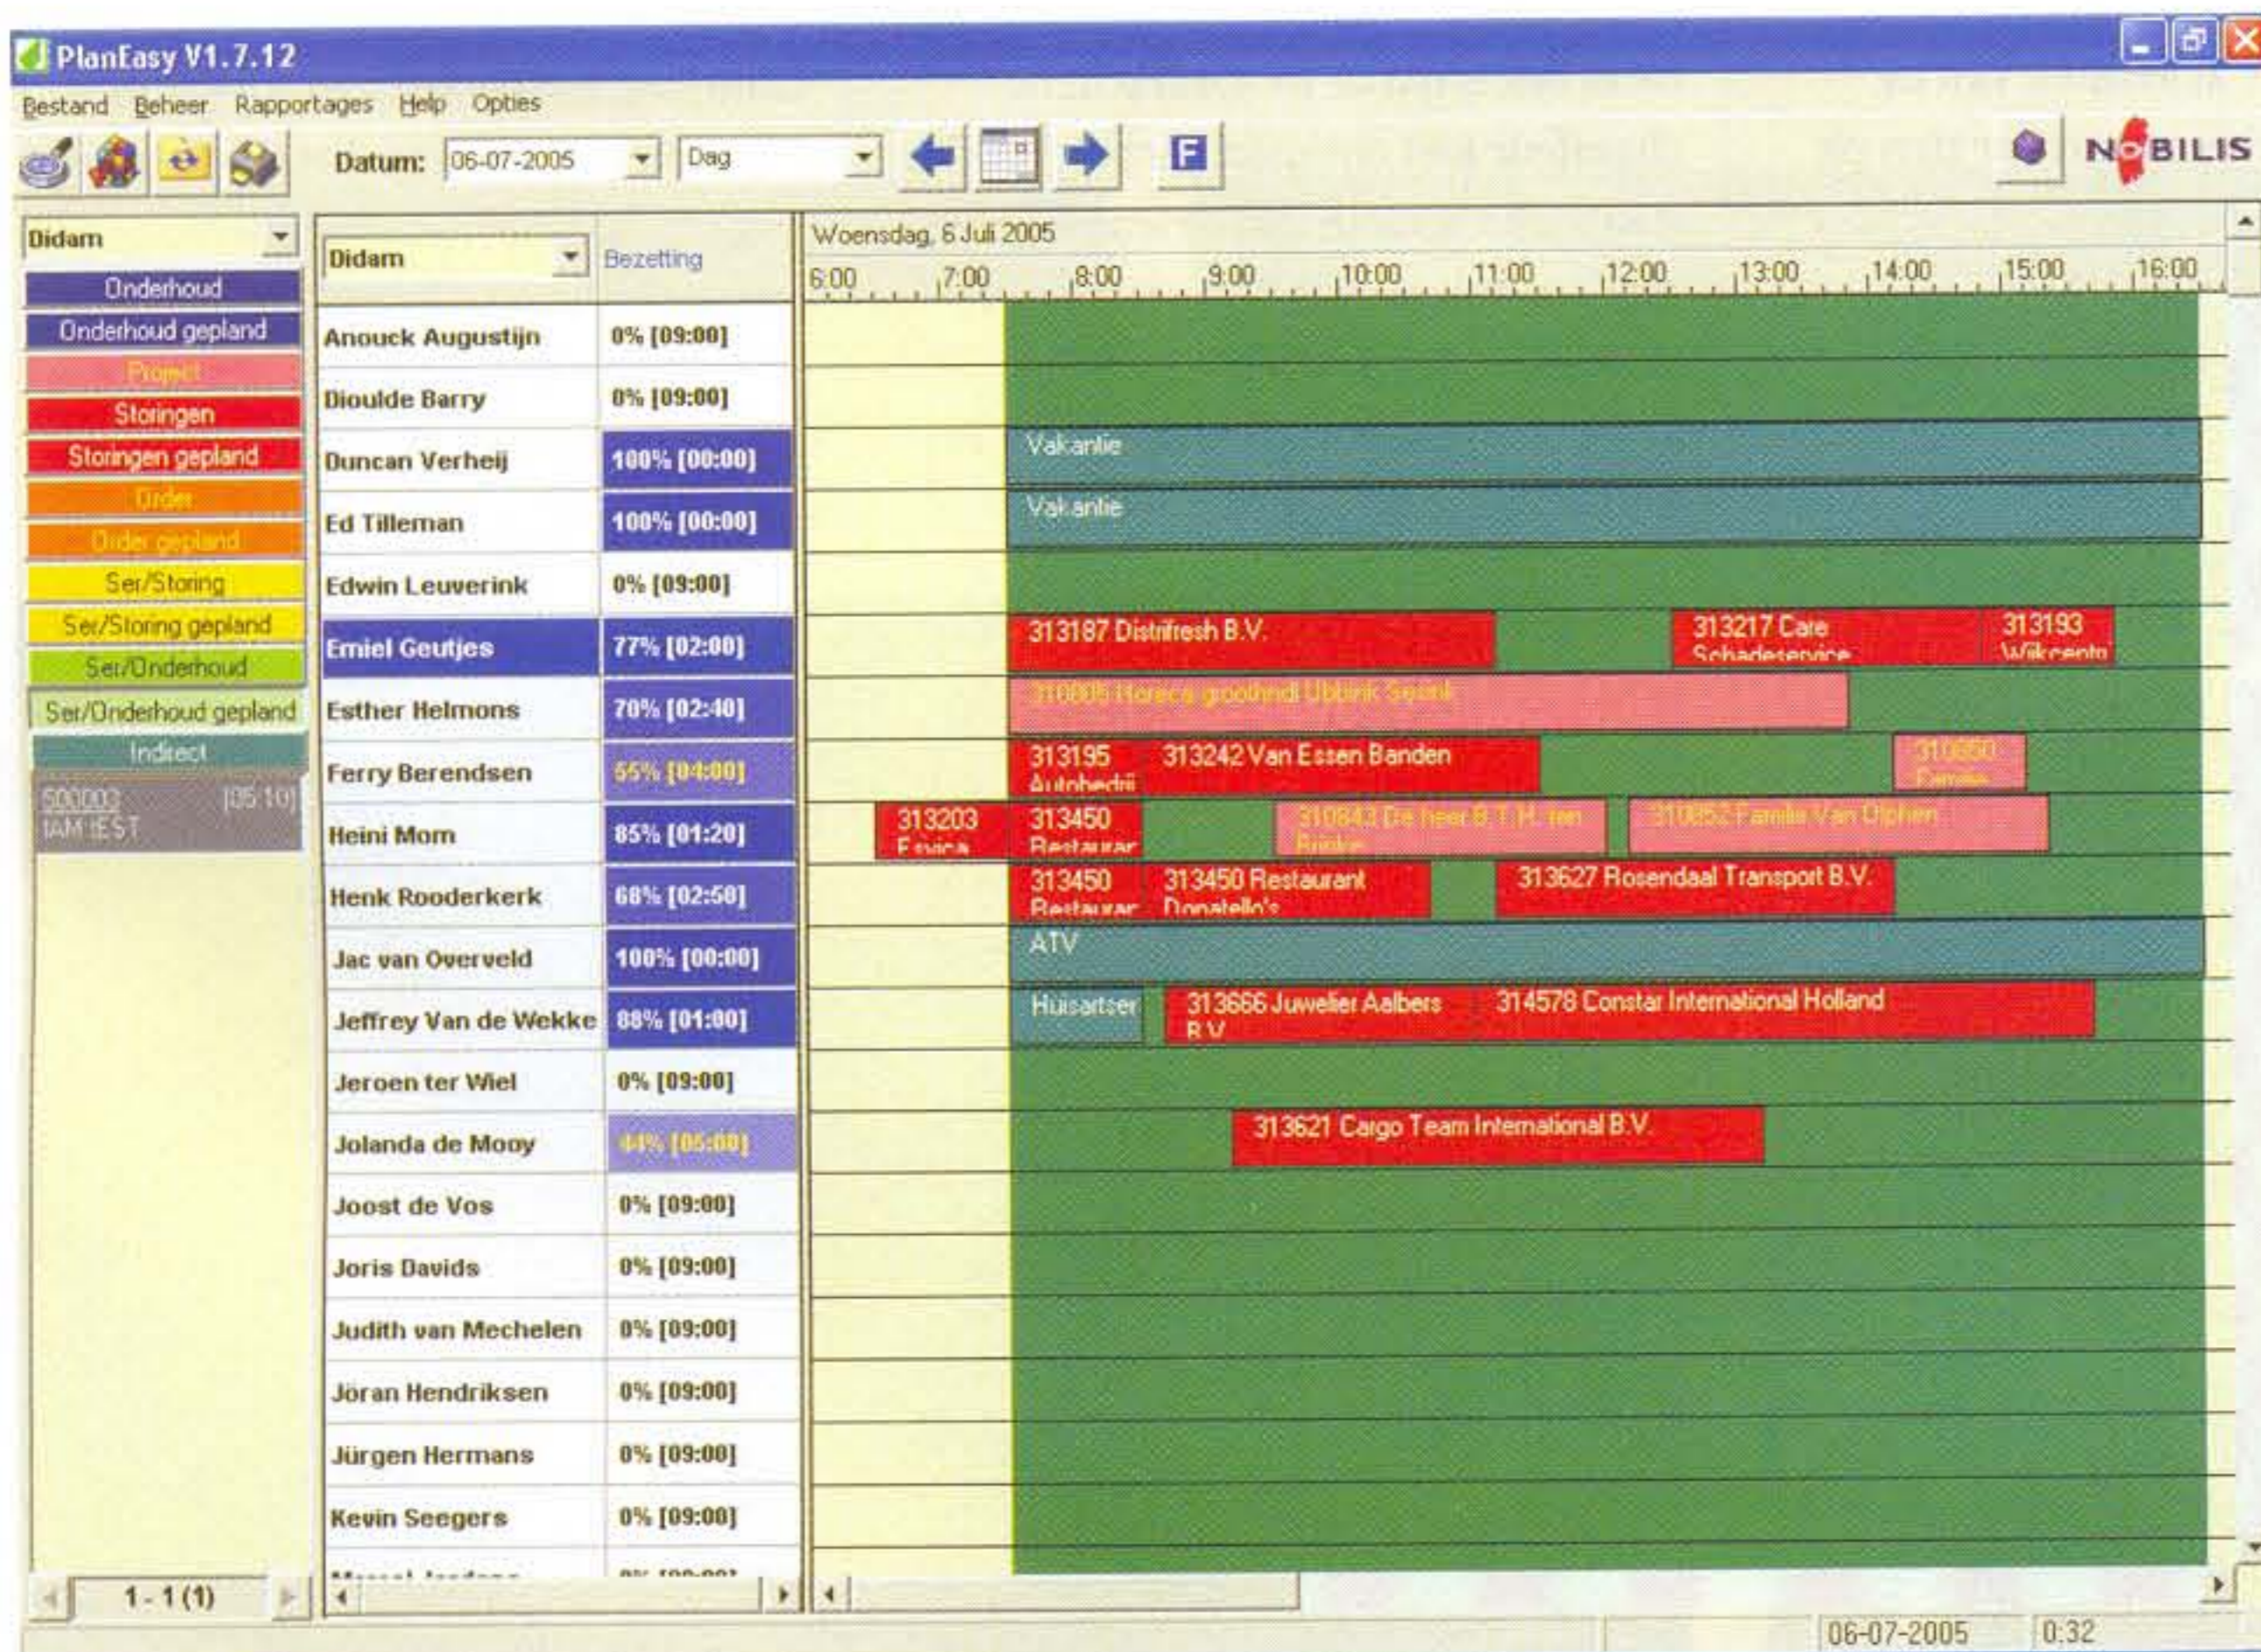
PlanEasy V1.7.12

Bestand Beheer Rapportages Help Opties

Datum: 06-07-2005 Dag

F

NOBILIS

Didam

Onderhoud
Onderhoud gepland
Project
Storingen
Storingen gepland
Order
Order gepland
Ser/Storing
Ser/Storing gepland
Ser/Onderhoud
Ser/Onderhoud gepland
Indirect

500003 [05:10]
IAM EST

1 - 1 (1)

| Didam | Bezetting |
|---|---|
| Anouck Augustijn | 0% [09:00] |
| Dioulde Barry | 0% [09:00] |
| Duncan Verheij | 100% [00:00] |
| Ed Tilleman | 100% [00:00] |
| Edwin Leuverink | 0% [09:00] |
| Emiel Geutjes | 77% [02:00] |
| Esther Helmons | 70% [02:40] |
| Ferry Berendsen | 55% [04:00] |
| Heini Mom | 85% [01:20] |
| Henk Rooderkerk | 68% [02:50] |
| Jac van Overveld | 100% [00:00] |
| Jeffrey Van de Wekke | 88% [01:00] |
| Jeroen ter Wiel | 0% [09:00] |
| Jolanda de Mooy | 44% [05:00] |
| Joost de Vos | 0% [09:00] |
| Joris Davids | 0% [09:00] |
| Judith van Mechelen | 0% [09:00] |
| Joran Hendriksen | 0% [09:00] |
| Jürgen Hermans | 0% [09:00] |
| Kevin Seegers | 0% [09:00] |

Woensdag, 6 Juli 2005

6:00 7:00 8:00 9:00 10:00 11:00 12:00 13:00 14:00 15:00 16:00

Vakantie
Vakantie
313187 Distrifresh B.V. 313217 Care Schadeservice 313193 Wilkcento
310805 Horeca groothndl Ubbink Sepink
313195 Autobedrij 313242 Van Essen Banden 310850 Familie
313203 Fysica 313450 Restaurar 310843 De heer B.T.H. ten Brinke 310852 Familie Van Olphen
313450 Restaurar 313450 Restaurant Donatello's 313627 Rosendaal Transport B.V.
ATV
Huisartser 313666 Juwelier Aalbers B.V. 314578 Constar International Holland
313621 Cargo Team International B.V.

06-07-2005 0:32